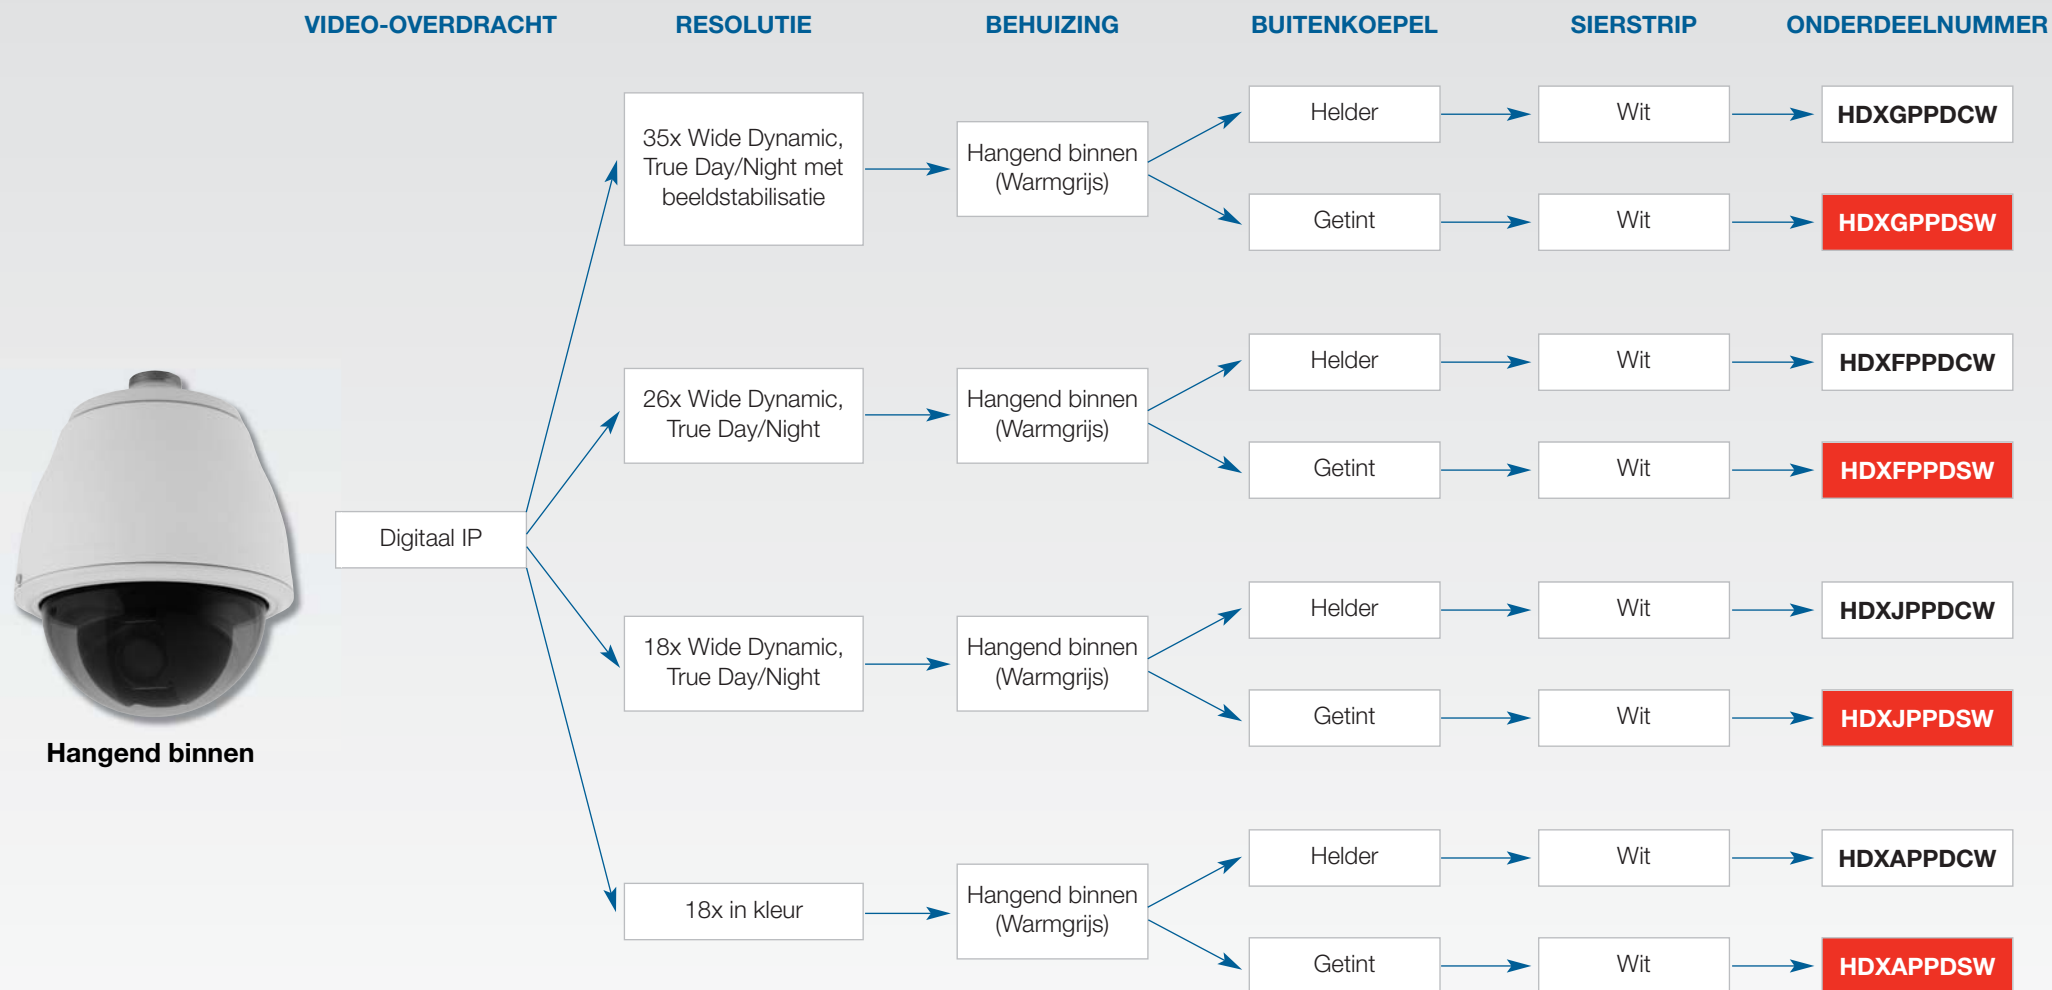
VIDEO-OVERDRACHT RESOLUTIE BEHUIZING BUITENKOEPEL SIERSTRIP ONDERDEELNUMMER

Hangend binnen

Digitaal IP

35x Wide Dynamic, True Day/Night met beeldstabilisatie
Hangend binnen (Warmgrijs)
Helder
Wit
HDXGPPDCW
Getint
Wit
HDXGPPDSW

26x Wide Dynamic, True Day/Night
Hangend binnen (Warmgrijs)
Helder
Wit
HDXFPPDCW
Getint
Wit
HDXFPPDSW

18x Wide Dynamic, True Day/Night
Hangend binnen (Warmgrijs)
Helder
Wit
HDXJPPDCW
Getint
Wit
HDXJPPDSW

18x in kleur
Hangend binnen (Warmgrijs)
Helder
Wit
HDXAPPDCW
Getint
Wit
HDXAPPDSW